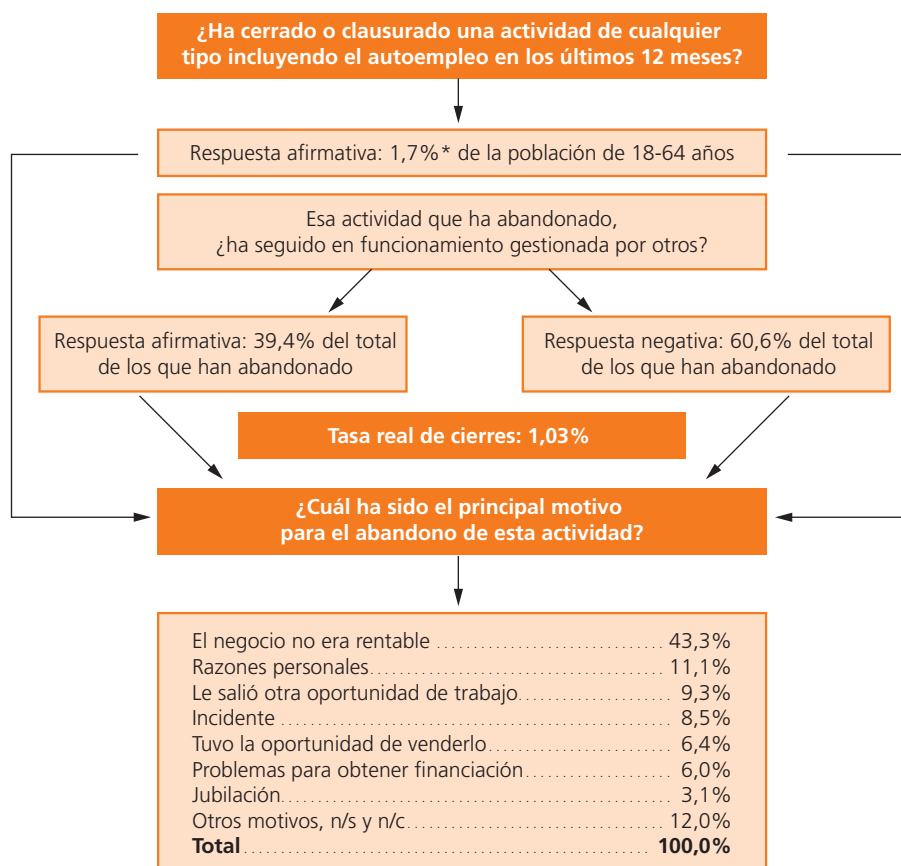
¿Ha cerrado o clausurado una actividad de cualquier tipo incluyendo el autoempleo en los últimos 12 meses?

Respuesta afirmativa: 1,7%* de la población de 18-64 años

Esa actividad que ha abandonado, ¿ha seguido en funcionamiento gestionada por otros?

Respuesta afirmativa: 39,4% del total de los que han abandonado

Respuesta negativa: 60,6% del total de los que han abandonado

Tasa real de cierres: 1,03%

¿Cuál ha sido el principal motivo para el abandono de esta actividad?

El negocio no era rentable ........ 43,3%
Razones personales ........ 11,1%
Le salió otra oportunidad de trabajo ........ 9,3%
Incidente ........ 8,5%
Tuvo la oportunidad de venderlo ........ 6,4%
Problemas para obtener financiación ........ 6,0%
Jubilación ........ 3,1%
Otros motivos, n/s y n/c ........ 12,0%
Total ........ 100,0%